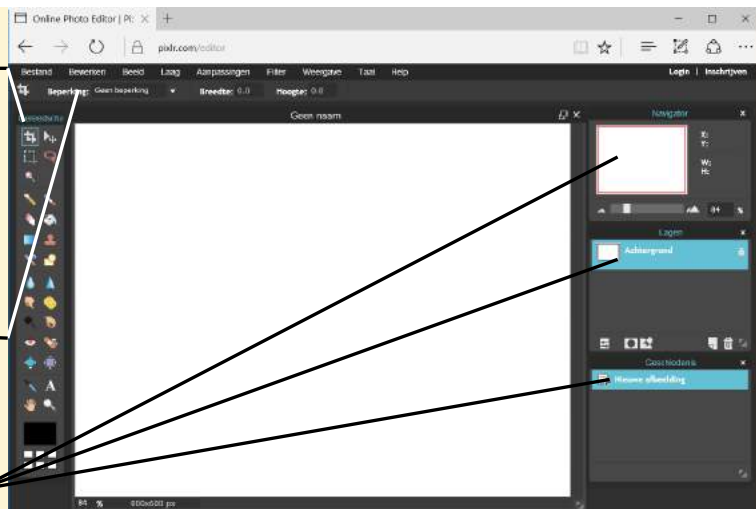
Online Photo Editor | Pi ×

pixlr.com/editor

Bestand Bewerken Beeld Laag Aanpassingen Filter Weergave Taal Help

Login | Inschrijven

Beperking: Geen beperking Breedte: 0.0 Hoogte: 0.0

Gereedschap

Geen naam

Navigator

X:
Y:

W:
H:

84 %

Lagen

Achtergrond

Geschiedenis

Nieuwe afbeelding

84 % 600x600 px